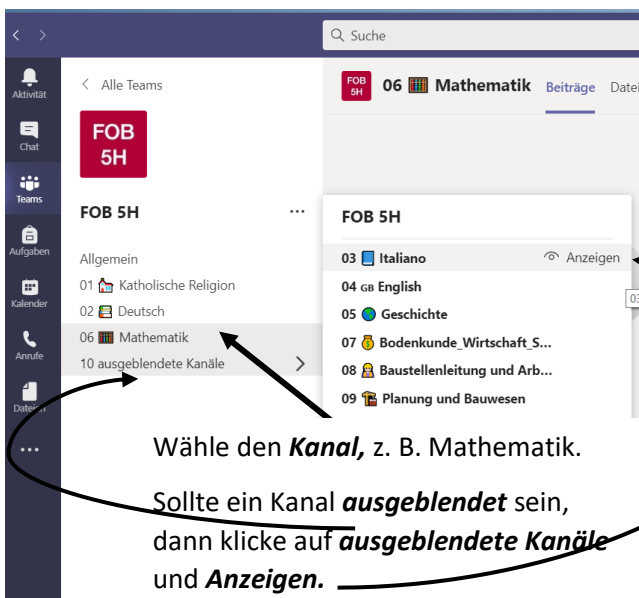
Suche

Aktivität
Chat
Teams
Aufgaben
Kalender
Anrufe
Dateien
...

< Alle Teams

FOB 5H

FOB 5H ...

Allgemein
01 Katholische Religion
02 Deutsch
06 Mathematik
10 ausgeblendete Kanäle >

FOB 5H 06 Mathematik Beiträge Datei

FOB 5H
03 Italiano Anzeigen
04 GB English
05 Geschichte
07 Bodenkunde_Wirtschaft_S...
08 Baustellenleitung und Arb...
09 Planung und Bauwesen

03

Wähle den *Kanal,* z. B. Mathematik.

Sollte ein Kanal *ausgeblendet* sein, dann klicke auf *ausgeblendete Kanäle* und *Anzeigen.*